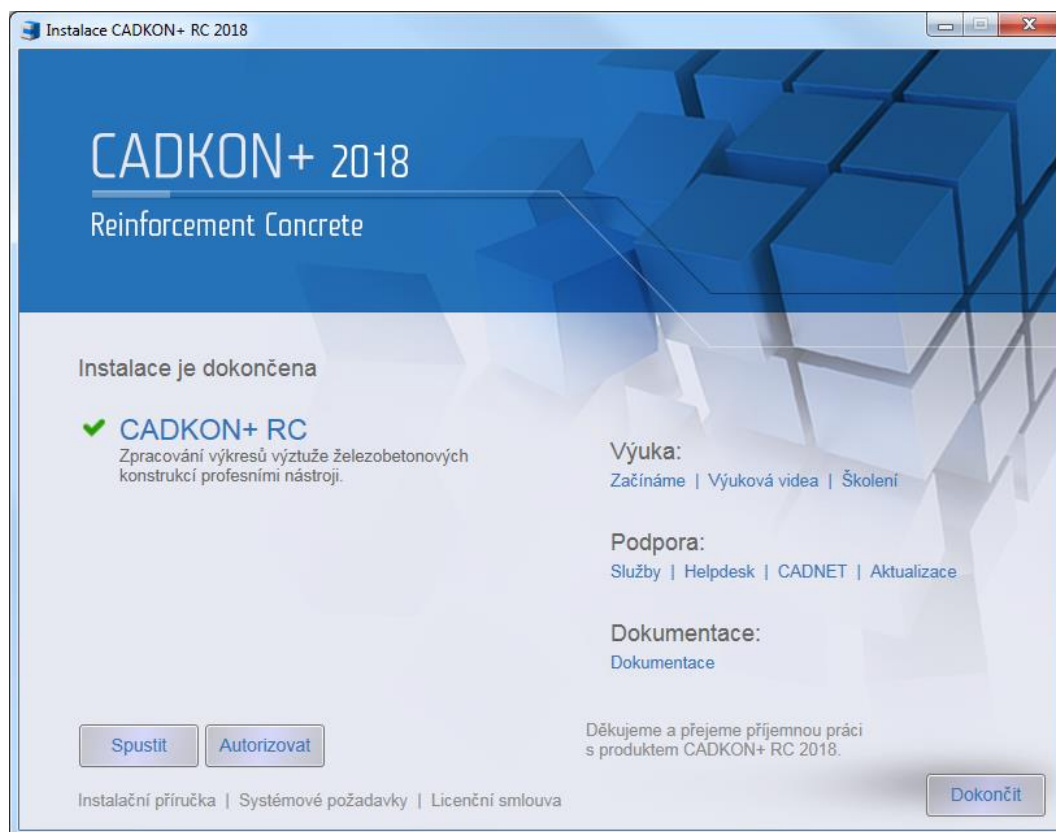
Instalace CADKON+ RC 2018

CADKON+ 2018

Reinforcement Concrete

Instalace je dokončena

✔ CADKON+ RC
Zpracování výkresů výztuže železobetonových konstrukcí profesními nástroji.

Výuka:
Začínáme | Výuková videa | Školení

Podpora:
Služby | Helpdesk | CADNET | Aktualizace

Dokumentace:
Dokumentace

Spustit

Autorizovat

Děkujeme a přejeme příjemnou práci s produktem CADKON+ RC 2018.

Instalační příručka | Systémové požadavky | Licenční smlouva

Dokončit